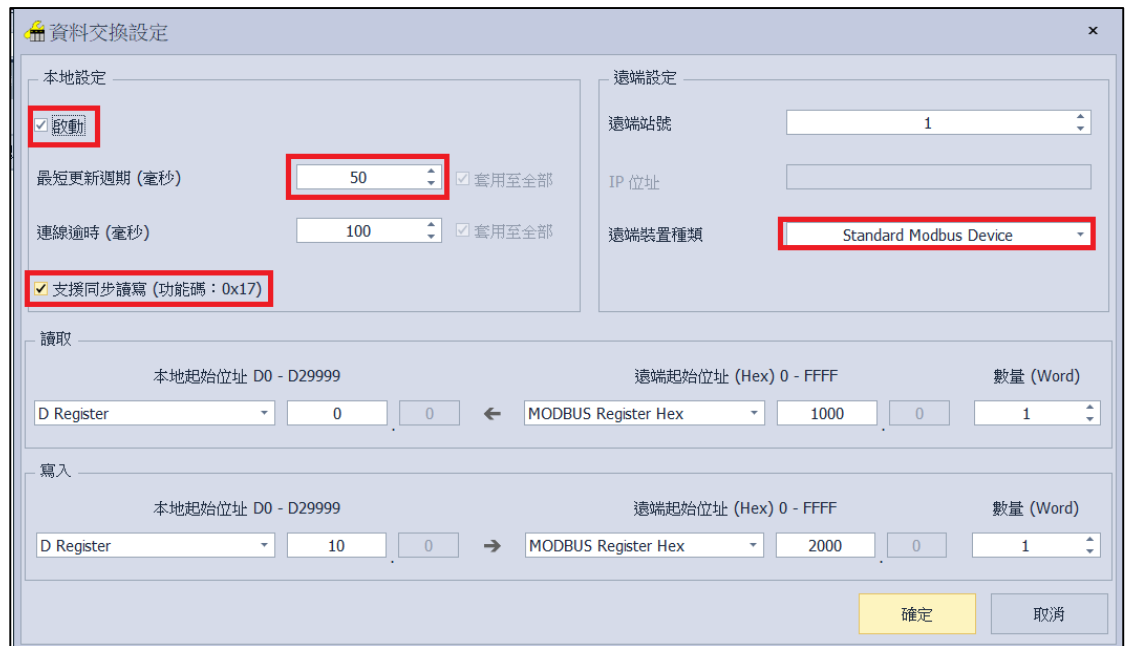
資料交換設定
×

本地設定
啟動
最短更新週期 (毫秒) 50 套用至全部
連線逾時 (毫秒) 100 套用至全部
支援同步讀寫 (功能碼：0x17)

遠端設定
遠端站號 1
IP 位址
遠端裝置種類 Standard Modbus Device

讀取
本地起始位址 D0 - D29999
遠端起始位址 (Hex) 0 - FFFF
數量 (Word)
D Register 0 . 0 MODBUS Register Hex 1000 . 0 1

寫入
本地起始位址 D0 - D29999
遠端起始位址 (Hex) 0 - FFFF
數量 (Word)
D Register 10 . 0 MODBUS Register Hex 2000 . 0 1

確定
取消